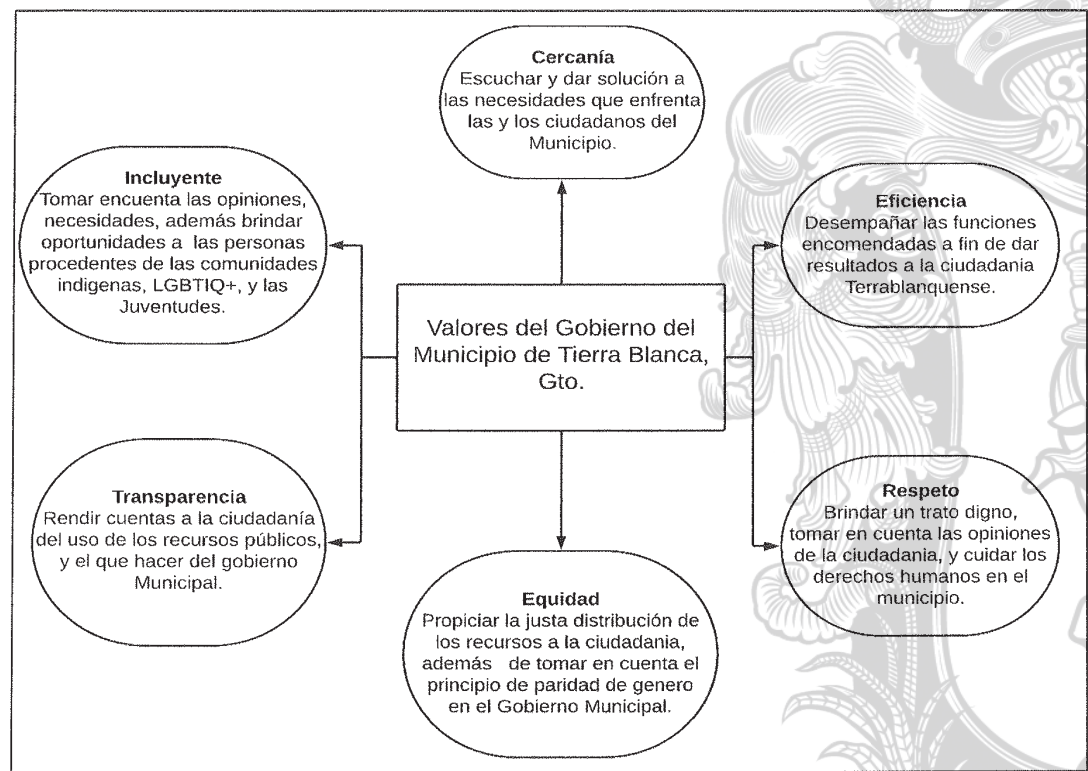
Cercanía
Escuchar y dar solución a las necesidades que enfrenta las y los ciudadanos del Municipio.

Incluyente
Tomar encuenta las opiniones, necesidades, además brindar oportunidades a las personas procedentes de las comunidades indigenas, LGBTIQ+, y las Juventudes.

Eficiencia
Desempañar las funciones encomendadas a fin de dar resultados a la ciudadania Terrablanquense.

Valores del Gobierno del Municipio de Tierra Blanca, Gto.

Transparencia
Rendir cuentas a la ciudadanía del uso de los recursos públicos, y el que hacer del gobierno Municipal.

Respeto
Brindar un trato digno, tomar en cuenta las opiniones de la ciudadania, y cuidar los derechos humanos en el municipio.

Equidad
Propiciar la justa distribución de los recursos a la ciudadania, además de tomar en cuenta el principio de paridad de genero en el Gobierno Municipal.